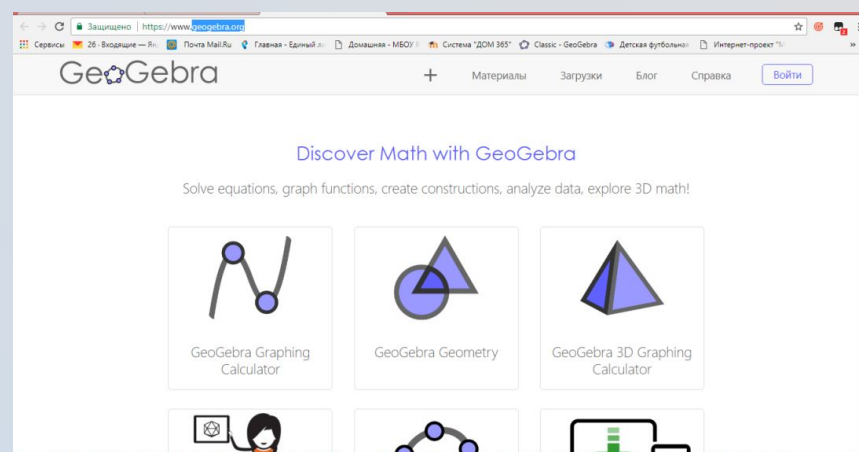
Защищено | https://www.geogebra.org

Сервисы 26 - Входящие — Ян Почта Mail.Ru Главная - Единый ль Домашняя - МБОУ I Система "ДОМ 365" Classic - GeoGebra Детская футбольная Интернет-проект "М »

GeoGebra

+ Материалы Загрузки Блог Справка Войти

Discover Math with GeoGebra

Solve equations, graph functions, create constructions, analyze data, explore 3D math!

GeoGebra Graphing Calculator

GeoGebra Geometry

GeoGebra 3D Graphing Calculator